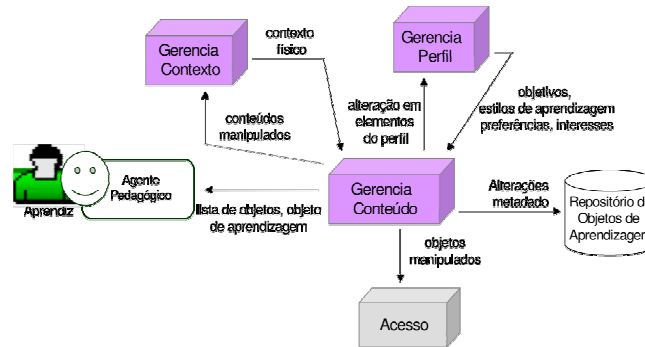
Gerencia Contexto

contexto físico

Gerencia Perfil

objetivos, estilos de aprendizagem preferências, interesses

conteúdos manipulados

alteração em elementos do perfil

Agente Pedagógico

Aprendiz

Gerencia Conteúdo

lista de objetos, objeto de aprendizagem

Alterações metadado

Repositório d Objetos de Aprendizager

objetos manipulados

Acesso